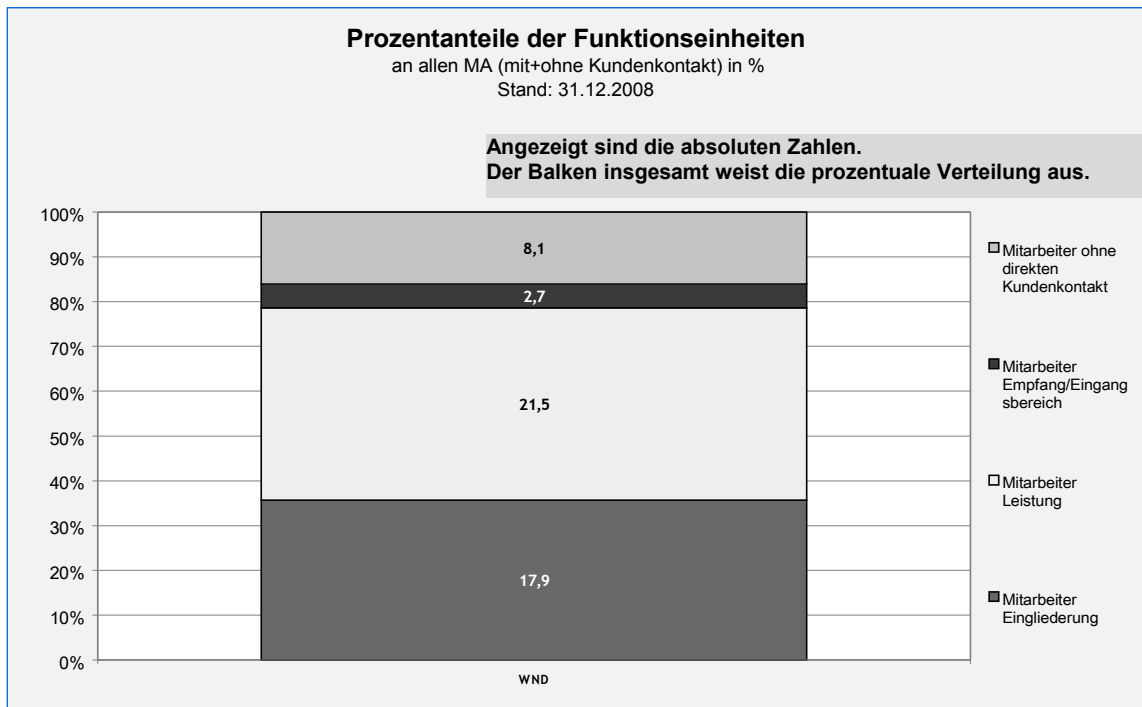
Prozentanteile der Funktionseinheiten
an allen MA (mit+ohne Kundenkontakt) in %
Stand: 31.12.2008

Angezeigt sind die absoluten Zahlen.
Der Balken insgesamt weist die prozentuale Verteilung aus.

100%
90%
80%
70%
60%
50%
40%
30%
20%
10%
0%

8,1
2,7
21,5
17,9

WND

Mitarbeiter ohne direkten Kundenkontakt
Mitarbeiter Empfang/Eingangsbereich
Mitarbeiter Leistung
Mitarbeiter Eingliederung